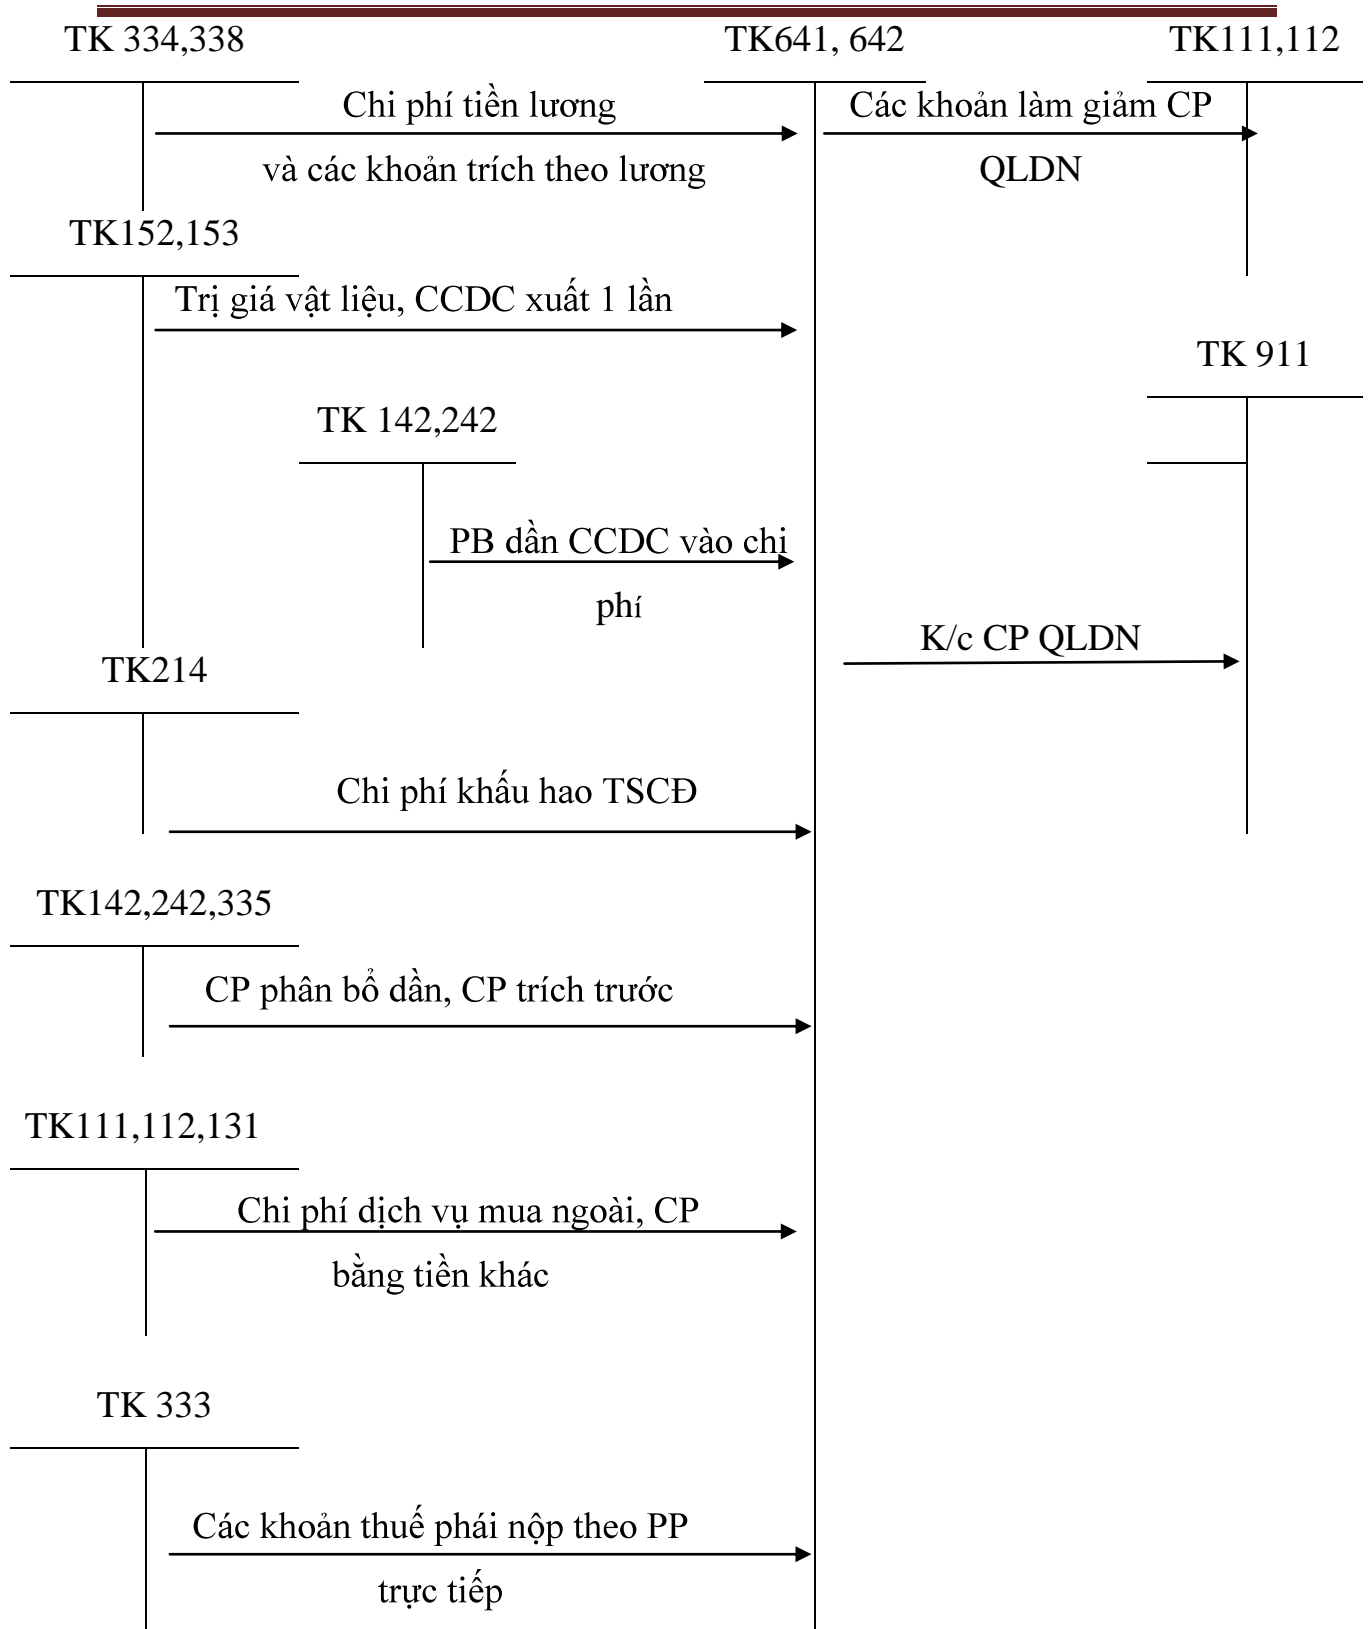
TK 334,338

TK641, 642

TK111,112

Chi phí tiền lương và các khoản trích theo lương

Các khoản làm giảm CP QLDN

TK152,153

Trị giá vật liệu, CCDC xuất 1 lần

TK 911

TK 142,242

PB dần CCDC vào chi phí

K/c CP QLDN

TK214

Chi phí khấu hao TSCĐ

TK142,242,335

CP phân bổ dần, CP trích trước

TK111,112,131

Chi phí dịch vụ mua ngoài, CP bằng tiền khác

TK 333

Các khoản thuế phải nộp theo PP trực tiếp